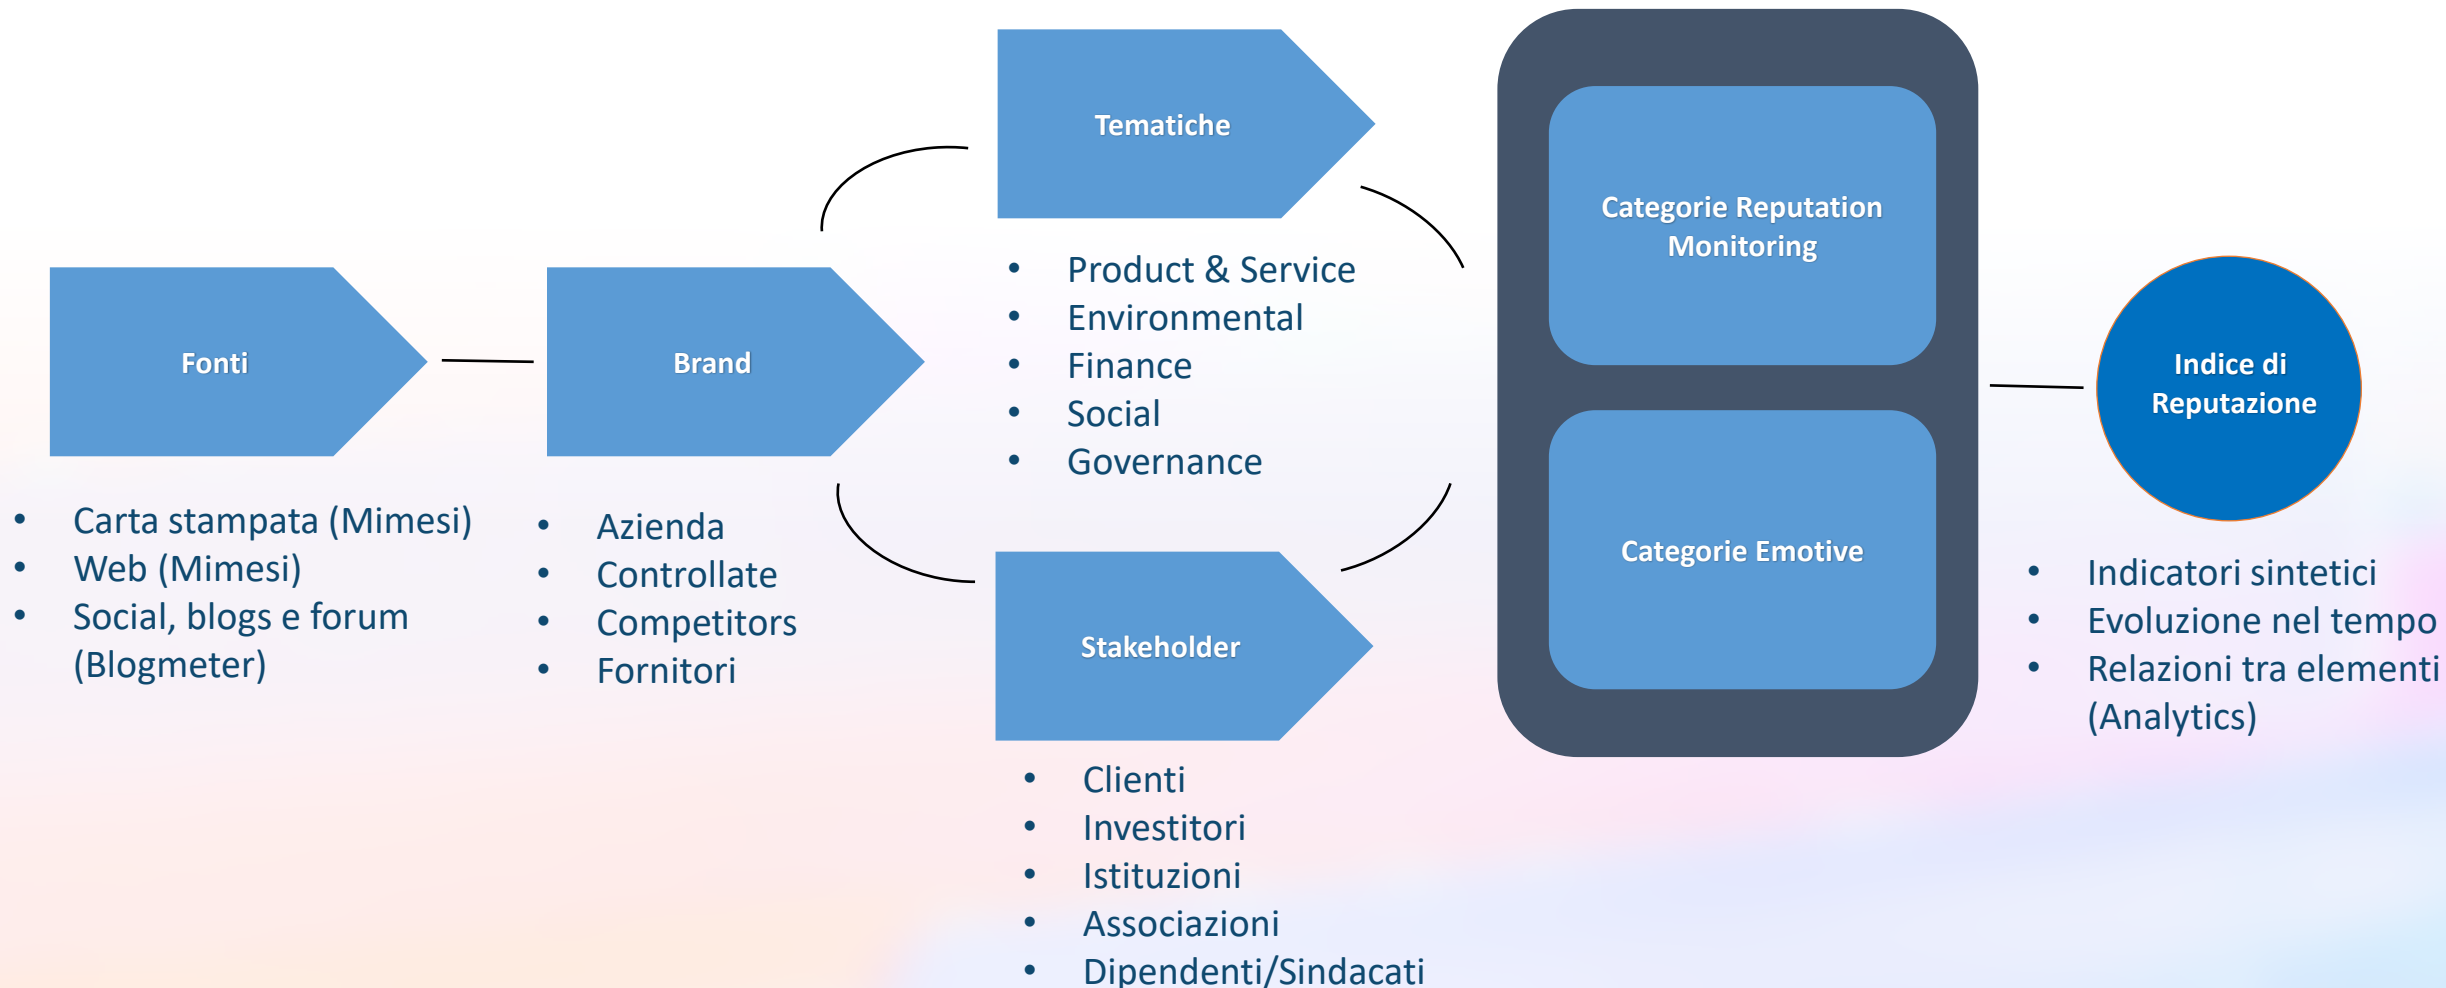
Fonti

- Carta stampata (Mimesi)
- Web (Mimesi)
- Social, blogs e forum (Blogmeter)

Brand

- Azienda
- Controllate
- Competitors
- Fornitori

Tematiche

- Product & Service
- Environmental
- Finance
- Social
- Governance

Stakeholder

- Clienti
- Investitori
- Istituzioni
- Associazioni
- Dipendenti/Sindacati

Categorie Reputation Monitoring

Categorie Emotive

Indice di Reputazione

- Indicatori sintetici
- Evoluzione nel tempo
- Relazioni tra elementi (Analytics)